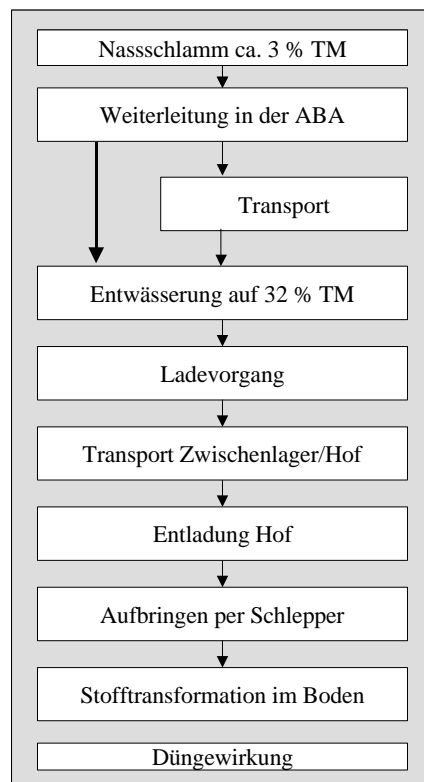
Nassschlamm ca. 3 % TM

Weiterleitung in der ABA

Transport

Entwässerung auf 32 % TM

Ladevorgang

Transport Zwischenlager/Hof

Entladung Hof

Aufbringen per Schlepper

Stofftransformation im Boden

Düngewirkung